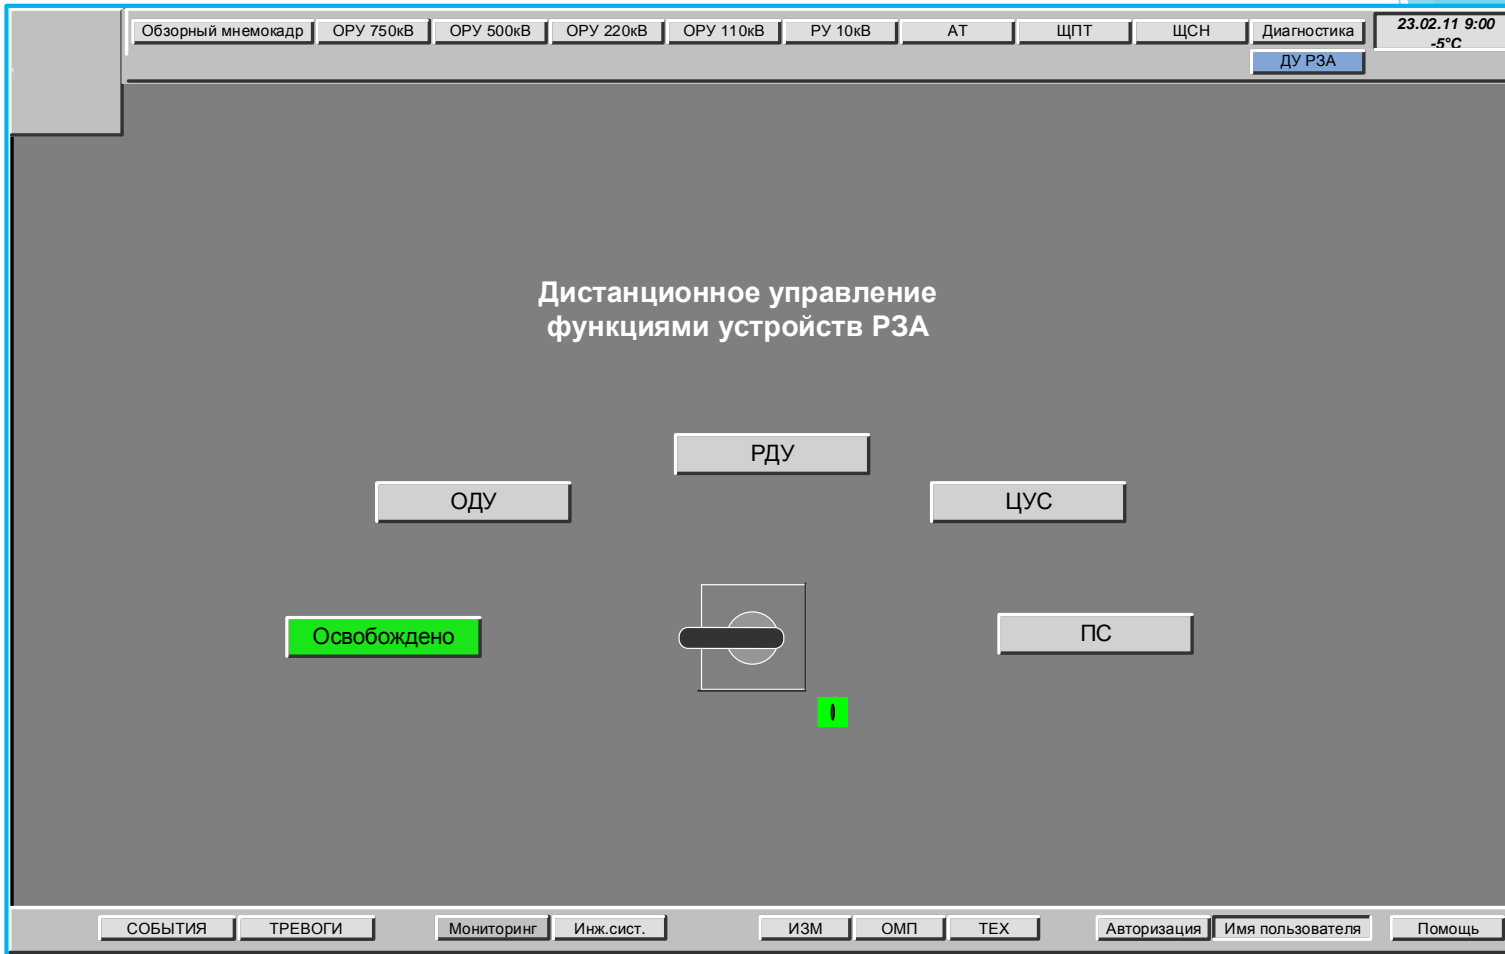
Обзорный мнемокадр ОРУ 750кВ ОРУ 500кВ ОРУ 220кВ ОРУ 110кВ РУ 10кВ АТ ЩПТ ЩСН Диагностика ДУ РЗА

23.02.11 9:00
-5°C

Дистанционное управление
функциями устройств РЗА

РДУ

ОДУ

ЦУС

Освобождено

ПС

СОБЫТИЯ ТРЕВОГИ Мониторинг Инж.сист. ИЗМ ОМП ТЕХ Авторизация Имя пользователя Помощь